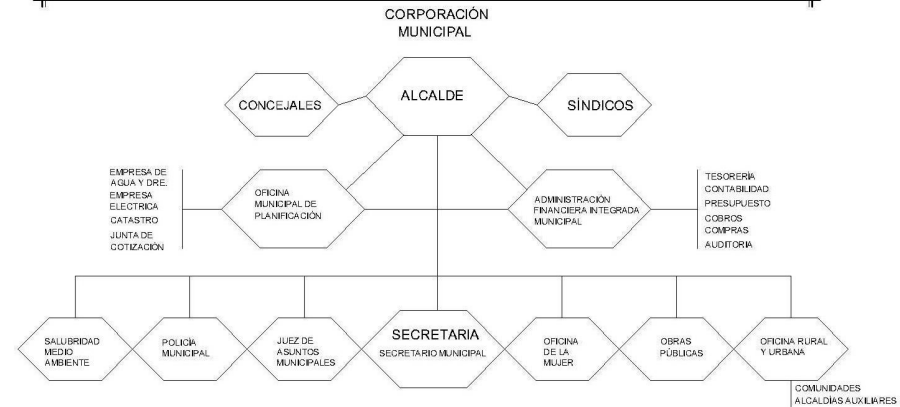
CORPORACIÓN MUNICIPAL

CONCEJALES

ALCALDE

SÍNDICOS

EMPRESA DE AGUA Y DRE.
EMPRESA ELECTRICA
CATASTRO
JUNTA DE COTIZACIÓN

OFICINA MUNICIPAL DE PLANIFICACIÓN

ADMINISTRACIÓN FINANCIERA INTEGRADA MUNICIPAL

TESORERÍA
CONTABILIDAD
PRESUPUESTO
COBROS
COMPRAS
AUDITORIA

SALUBRIDAD MEDIO AMBIENTE

POLICÍA MUNICIPAL

JUEZ DE ASUNTOS MUNICIPALES

SECRETARIA
SECRETARIO MUNICIPAL

OFICINA DE LA MUJER

OBRAS PÚBLICAS

OFICINA RURAL Y URBANA

COMUNIDADES
ALCALDÍAS AUXILIARES